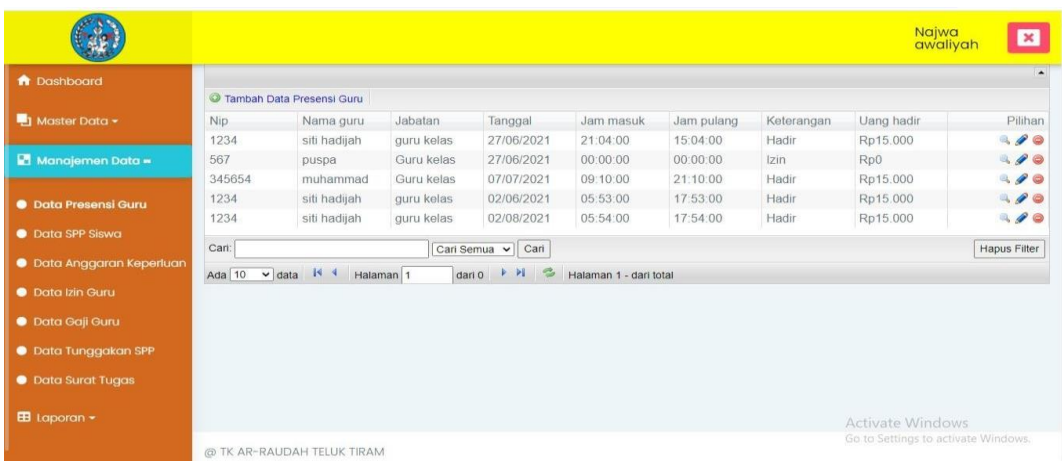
Najwa awaliyah

Dashboard

Master Data

Manajemen Data

Data Presensi Guru

Data SPP Siswa

Data Anggaran Keperluan

Data Izin Guru

Data Gaji Guru

Data Tunggakan SPP

Data Surat Tugas

Laporan

Tambah Data Presensi Guru

| Nip | Nama guru | Jabatan | Tanggal | Jam masuk | Jam pulang | Keterangan | Uang hadir | Pilihan |
|---|---|---|---|---|---|---|---|---|
| 1234 | siti hadijah | guru kelas | 27/06/2021 | 21:04:00 | 15:04:00 | Hadir | Rp15.000 | |
| 567 | puspa | Guru kelas | 27/06/2021 | 00:00:00 | 00:00:00 | Izin | Rp0 | |
| 345654 | muhammad | Guru kelas | 07/07/2021 | 09:10:00 | 21:10:00 | Hadir | Rp15.000 | |
| 1234 | siti hadijah | guru kelas | 02/06/2021 | 05:53:00 | 17:53:00 | Hadir | Rp15.000 | |
| 1234 | siti hadijah | guru kelas | 02/08/2021 | 05:54:00 | 17:54:00 | Hadir | Rp15.000 | |

Cari: Cari Semua Cari Hapus Filter

Ada 10 data Halaman 1 dari 0 Halaman 1 - dari total

Activate Windows
Go to Settings to activate Windows.

@ TK AR-RAUDAH TELUK TIRAM